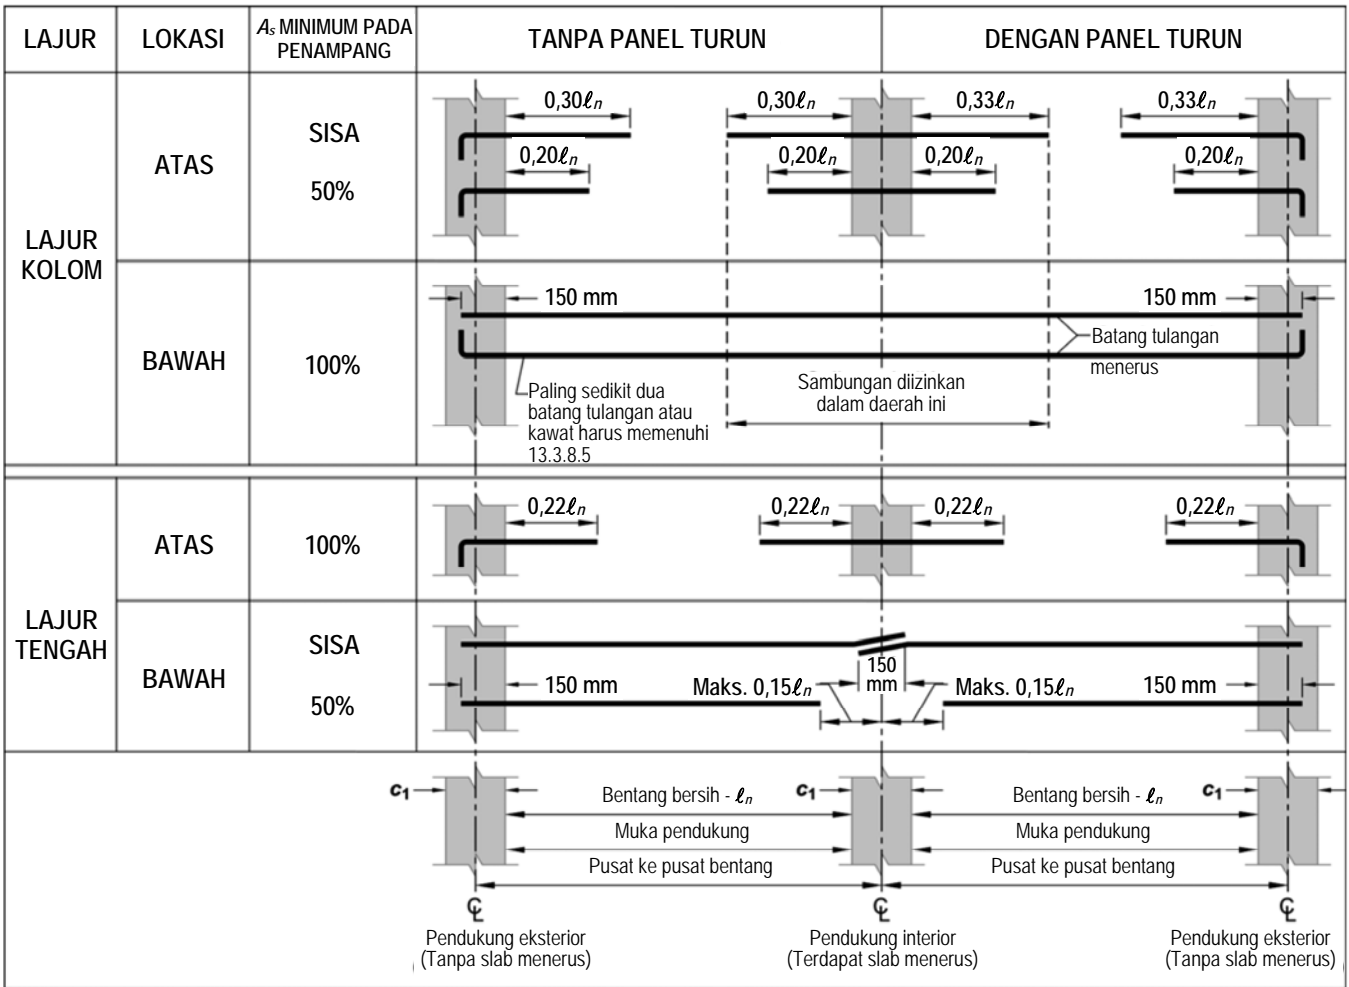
| LAJUR | LOKASI | $A_s$ MINIMUM PADA PENAMPANG | TANPA PANEL TURUN | DENGAN PANEL TURUN |
|---|---|---|---|---|
| LAJUR KOLOM | ATAS | SISA 50% | | |
| | BAWAH | 100% | | |
| LAJUR TENGAH | ATAS | 100% | | |
| | BAWAH | SISA 50% | | |

$0,30\ell_n$

$0,30\ell_n$

$0,33\ell_n$

$0,33\ell_n$

$0,20\ell_n$

$0,20\ell_n$

$0,20\ell_n$

$0,20\ell_n$

150 mm

150 mm

Batang tulangan menerus

Paling sedikit dua batang tulangan atau kawat harus memenuhi 13.3.8.5

Sambungan diizinkan dalam daerah ini

$0,22\ell_n$

$0,22\ell_n$

$0,22\ell_n$

$0,22\ell_n$

150 mm

Maks. $0,15\ell_n$

150 mm

Maks. $0,15\ell_n$

150 mm

$c_1$

Bentang bersih - $\ell_n$

$c_1$

Bentang bersih - $\ell_n$

$c_1$

Muka pendukung

Muka pendukung

Pusat ke pusat bentang

Pusat ke pusat bentang

℄

℄

℄

Pendukung eksterior (Tanpa slab menerus)

Pendukung interior (Terdapat slab menerus)

Pendukung eksterior (Tanpa slab menerus)